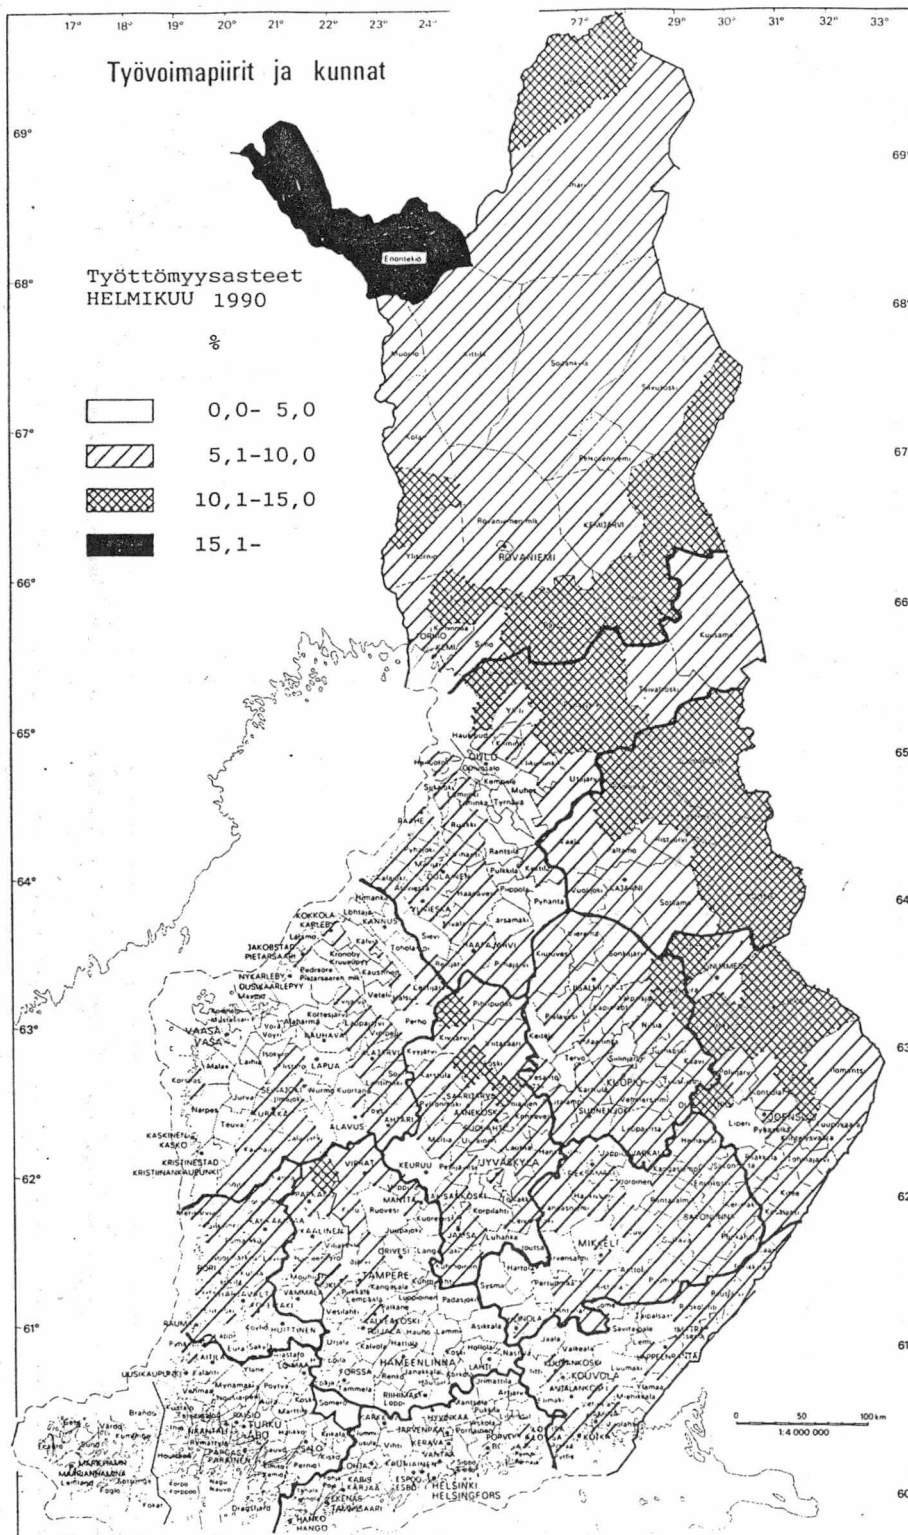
17° 18° 19° 20° 21° 22° 23° 24° 27° 29° 30° 31° 32° 33°

Työvoimapiirit ja kunnat

69°

Enontekiö

Työttömyysasteet
HELMIKUU 1990

%

0,0- 5,0
5,1-10,0
10,1-15,0
15,1-

68°
67°
66°
65°
64°
63°
62°
61°
60°

Inari
Sodankylä
Savukoski
Kittilä
Kolari
Muonio
Pelkosenniemi
Rovaniemen mlk
KEMIJÄRVI
ROVANIEMI
Ylitornio
TORNIO
KEMI
Simo
Kuusamo
Taivalkoski
OULU
Utajärvi
RAAHE
Pudasjärvi
Kajaani
KAJAANI
Suomussalmi
Sotkamo
Kuhmo
NURMES
YLIVIESKA
KOKKOLA
KARLEBY
JAKOBSTAD
PIETARSAARI
NYKARLEBY
UUSIKAARLEPYY
VAASA
VASA
LAPUA
SEINÄJOKI
KURIKKA
ALAVUS
ÄHTÄRI
KASKINEN
KASKÖ
KRISTINESTAD
KRISTIINANKAUPUNKI
VIRRAT
KEURUU
JYVÄSKYLÄ
SAARIJÄRVI
ÄÄNEKOSKI
SUOLAHTI
IISALMI
KUOPIO
SUONENJOKI
VARKAUS
JOENSUU
Ilomantsi
PIEKSÄMÄKI
MIKKELI
SAVONLINNA
MÄNTTÄ
PARKANO
KANKAANPÄÄ
IKAALINEN
ORIVESI
PORI
TAMPERE
VAMMALA
RAUMA
HUITTINEN
VALKEAKOSKI
LOIMAA
UUSIKAUPUNKI
HÄMEENLINNA
LAHTI
HEINOLA
KOUVOLA
KUUSANKOSKI
ANJALANKOSKI
LAPPEENRANTA
IMATRA
FORSSA
RIIHIMÄKI
HYVINKÄÄ
JÄRVENPÄÄ
KERAVA
PORVOO
BORGÅ
LOVIISA
KOTKA
HAMINA
TURKU
ÅBO
NAANTALI
RAISIO
PARAINEN
SALO
LOHJA
KARJAA
KARIS
ESPOO
ESBO
HELSINKI
HELSINGFORS
VANTAA
EKENÄS
TAMMISAARI
HANKO
HANGÖ
MARIEHAMN
MAARIANHAMINA

0 50 100 km
1:4 000 000